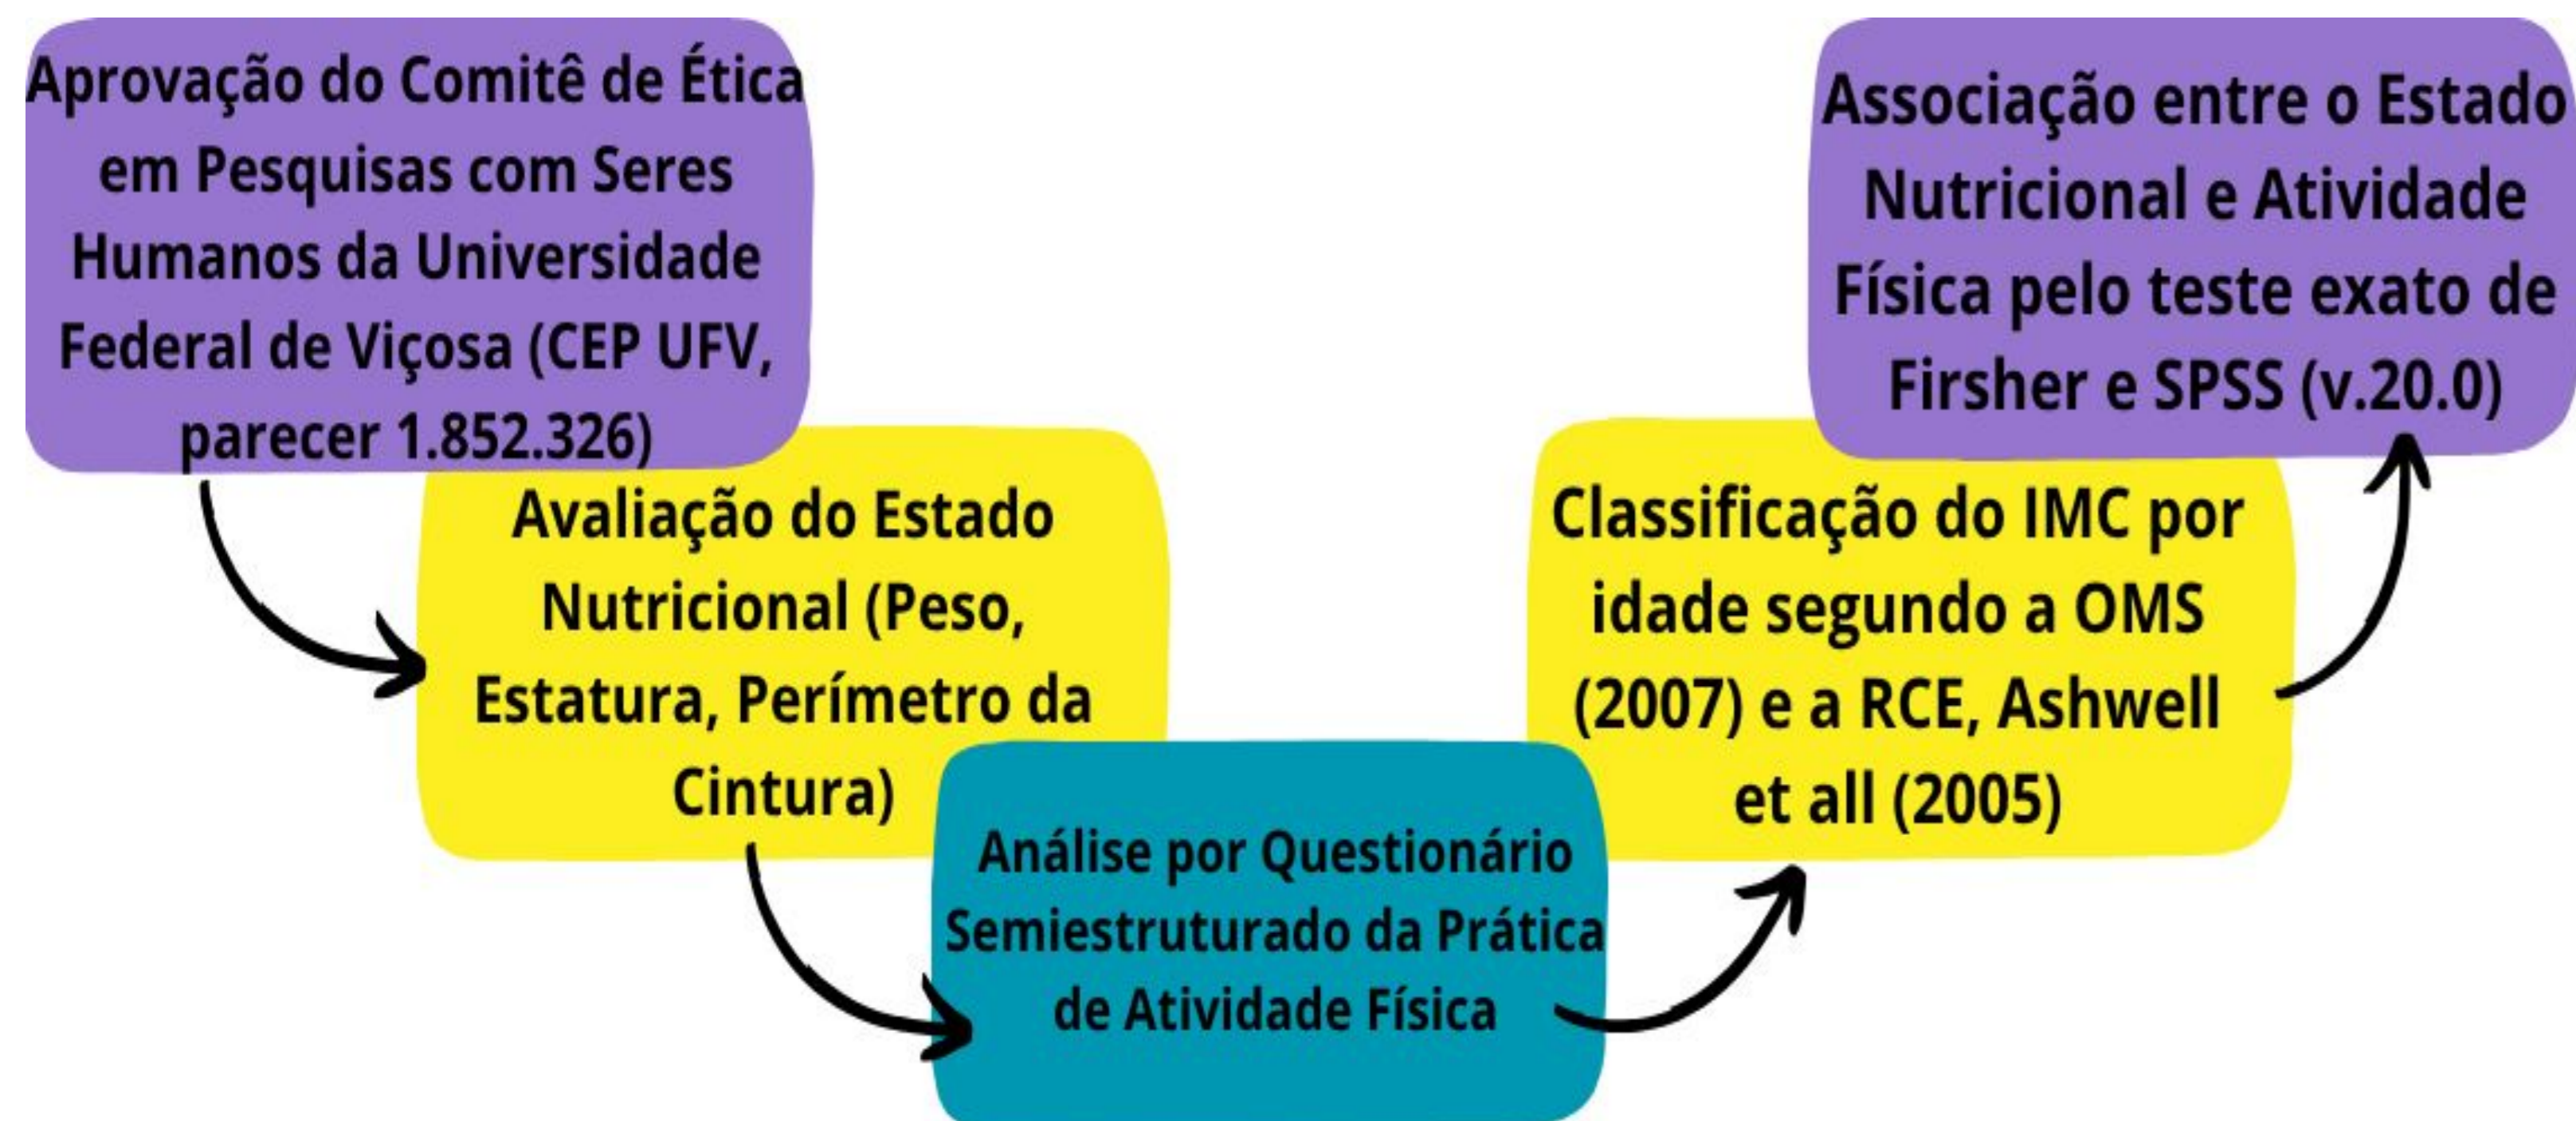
Aprovação do Comitê de Ética em Pesquisas com Seres Humanos da Universidade Federal de Viçosa (CEP UFV, parecer 1.852.326)

Avaliação do Estado Nutricional (Peso, Estatura, Perímetro da Cintura)

Análise por Questionário Semiestruturado da Prática de Atividade Física

Classificação do IMC por idade segundo a OMS (2007) e a RCE, Ashwell et all (2005)

Associação entre o Estado Nutricional e Atividade Física pelo teste exato de Firsher e SPSS (v.20.0)